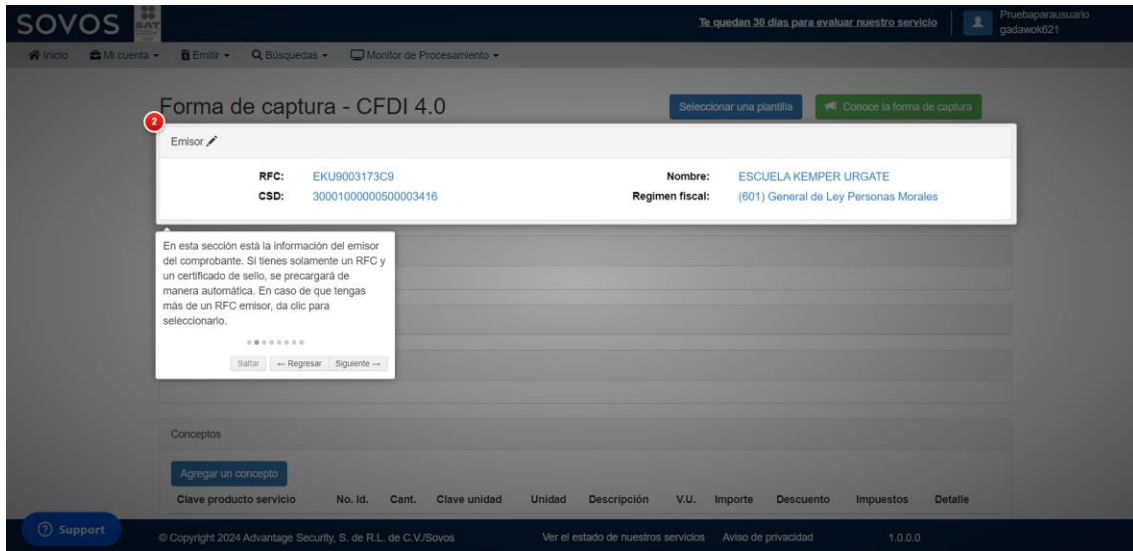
SOVOS SAT

Te quedan 30 días para evaluar nuestro servicio

Pruebaparausuario
gadawok621

Inicio | Mi cuenta ▾ | Emitir ▾ | Búsquedas ▾ | Monitor de Procesamiento ▾

Forma de captura - CFDI 4.0

Seleccionar una plantilla | Conoce la forma de captura

2

Emisor

RFC: EKU9003173C9
CSD: 30001000000500003416

Nombre: ESCUELA KEMPER URGATE
Regimen fiscal: (601) General de Ley Personas Morales

En esta sección está la información del emisor del comprobante. Si tienes solamente un RFC y un certificado de sello, se precargará de manera automática. En caso de que tengas más de un RFC emisor, da clic para seleccionarlo.

Saltar | ← Regresar | Siguiente →

Conceptos

Agregar un concepto

| Clave producto servicio | No. Id. | Cant. | Clave unidad | Unidad | Descripción | V.U. | Importe | Descuento | Impuestos | Detalle |
|---|---|---|---|---|---|---|---|---|---|---|

Support

© Copyright 2024 Advantage Security, S. de R.L. de C.V./Sovos | Ver el estado de nuestros servicios | Aviso de privacidad | 1.0.0.0